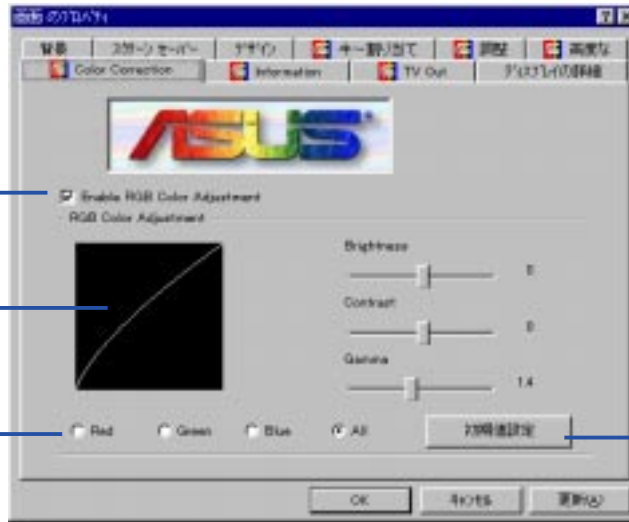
画面 のプロパティ

背景 | スクリーン セーバー | デザイン | キー割り当て | 調整 | 高度な

Color Correction | Information | TV Out | ディスプレイの詳細

ASUS

Enable RGB Color Adjustment

RGB Color Adjustment

Brightness

0

Contrast

0

Gamma

1.4

Red Green Blue All

初期値設定

OK キャンセル 更新(A)